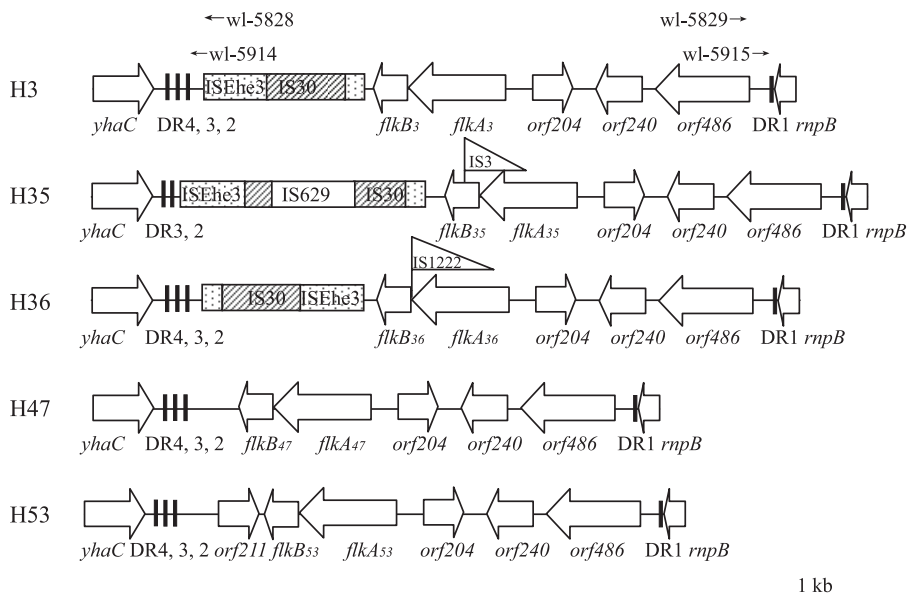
←wl-5828

wl-5829→

←wl-5914

wl-5915→

H3 ISEhe3 IS30

yhaC DR4, 3, 2 flkB3 flkA3 orf204 orf240 orf486 DR1 rnpB

IS3

H35 ISEhe3 IS629 IS30

yhaC DR3, 2 flkB35 flkA35 orf204 orf240 orf486 DR1 rnpB

IS1222

H36 IS30 ISEhe3

yhaC DR4, 3, 2 flkB36 flkA36 orf204 orf240 orf486 DR1 rnpB

H47

yhaC DR4, 3, 2 flkB47 flkA47 orf204 orf240 orf486 DR1 rnpB

H53

yhaC DR4, 3, 2 orf211 flkB53 flkA53 orf204 orf240 orf486 DR1 rnpB

1 kb